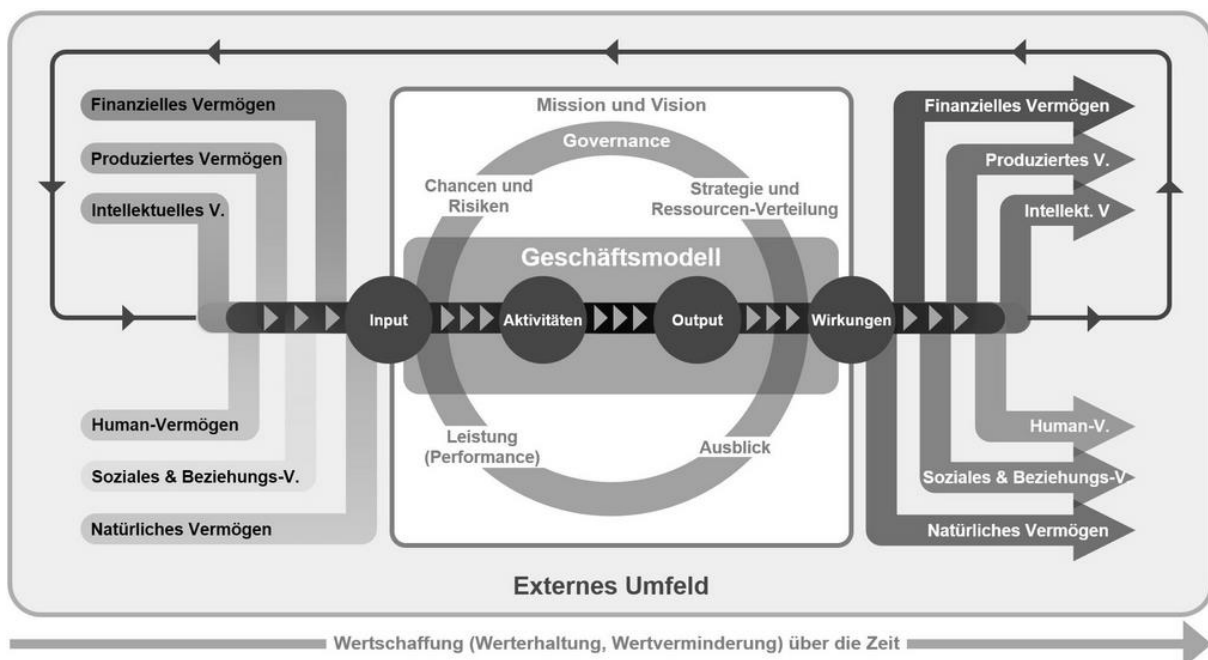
Finanzielles Vermögen

Produziertes Vermögen

Intellektuelles V.

Mission und Vision

Governance

Chancen und Risiken

Strategie und Ressourcen-Verteilung

Geschäftsmodell

Input

Aktivitäten

Output

Wirkungen

Finanzielles Vermögen

Produziertes V.

Intellekt. V

Human-Vermögen

Soziales & Beziehungs-V.

Natürliches Vermögen

Leistung (Performance)

Ausblick

Human-V.

Soziales & Beziehungs-V

Natürliches Vermögen

Externes Umfeld

Wertschaffung (Werterhaltung, Wertverminderung) über die Zeit